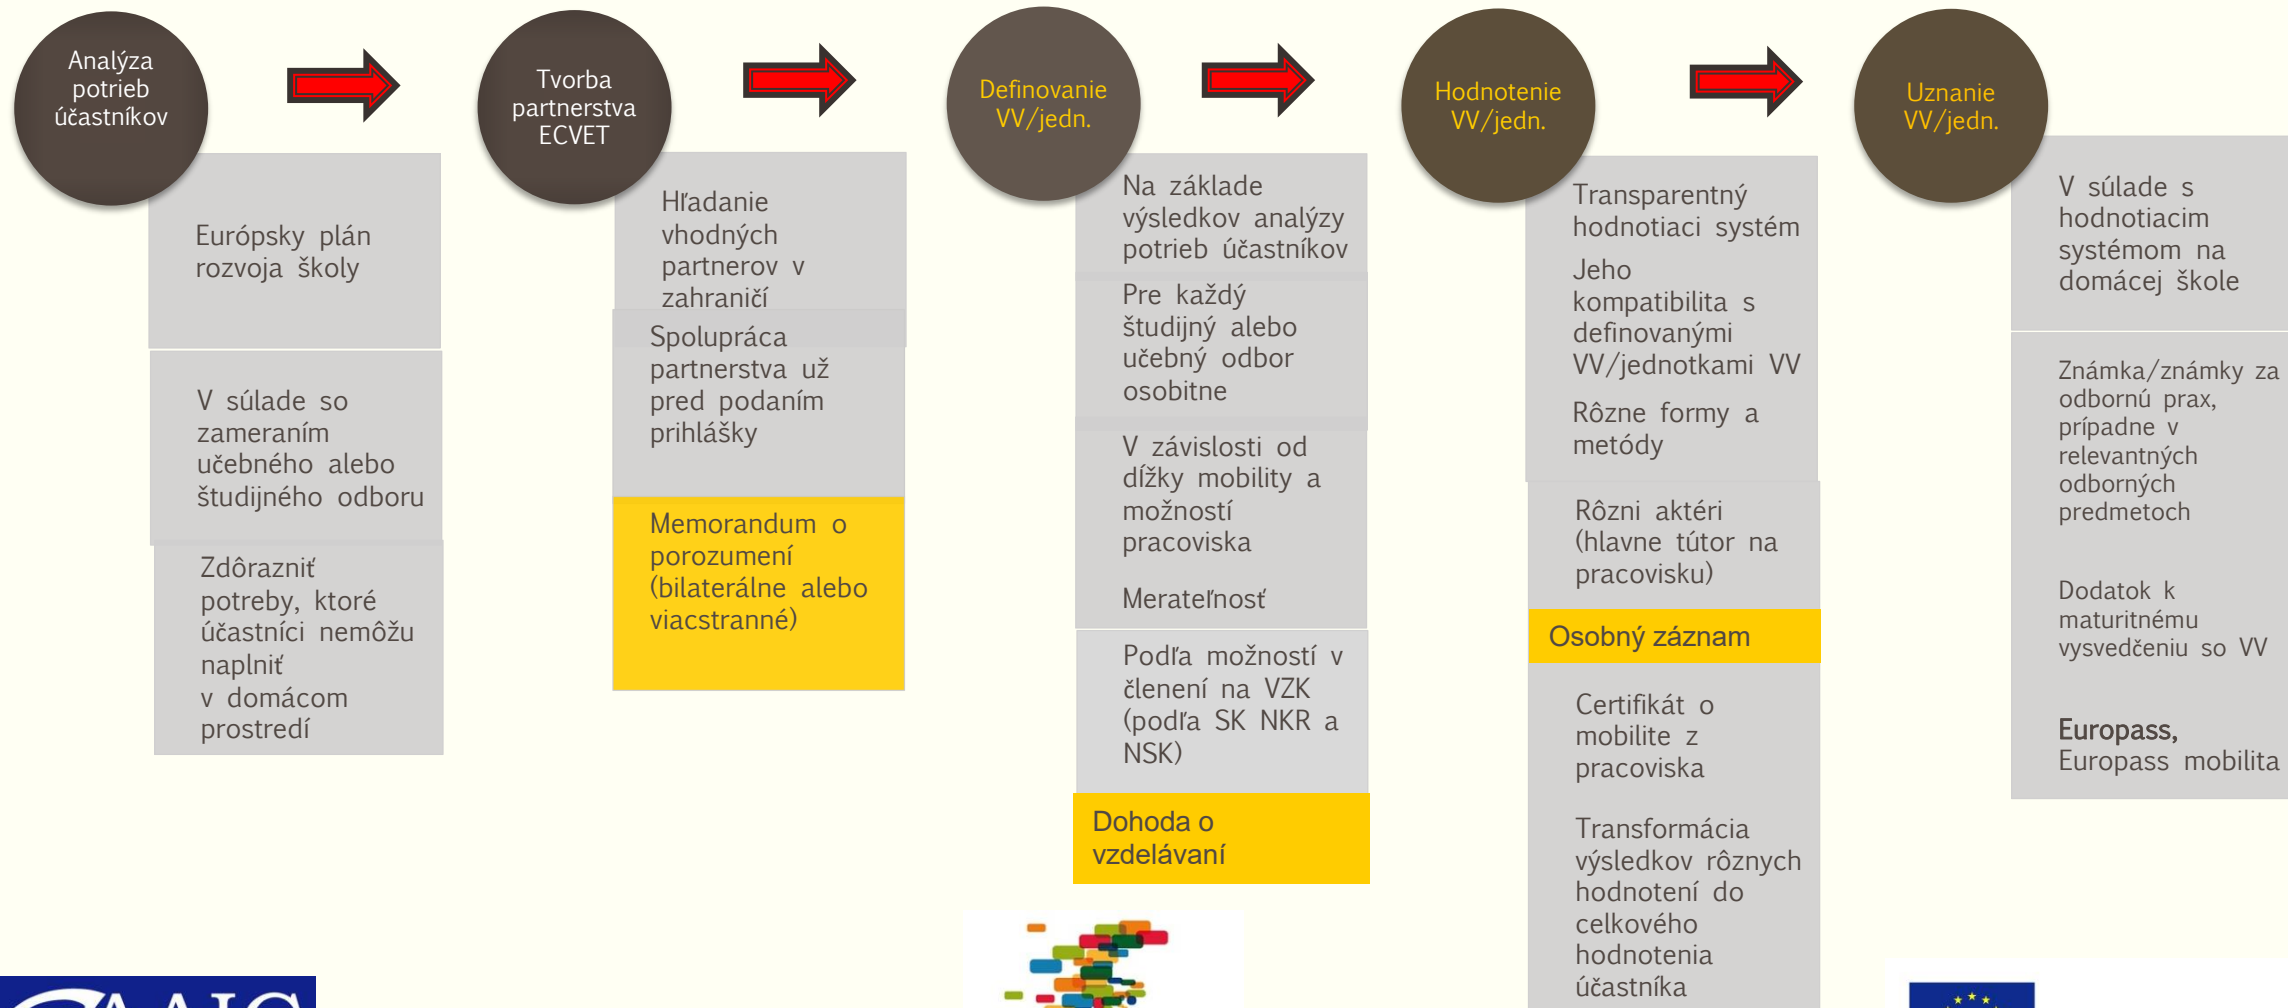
Analýza potrieb účastníkov

Tvorba partnerstva ECVET

Definovanie VV/jedn.

Hodnotenie VV/jedn.

Uznanie VV/jedn.

Európsky plán rozvoja školy

V súlade so zameraním učebného alebo študijného odboru

Zdôrazniť potreby, ktoré účastníci nemôžu naplniť v domácom prostredí

Hľadanie vhodných partnerov v zahraničí

Spolupráca partnerstva už pred podaním prihlášky

Memorandum o porozumení (bilaterálne alebo viacstranné)

Na základe výsledkov analýzy potrieb účastníkov

Pre každý študijný alebo učebný odbor osobitne

V závislosti od dĺžky mobility a možností pracoviska

Merateľnosť

Podľa možností v členení na VZK (podľa SK NKR a NSK)

Dohoda o vzdelávaní

Transparentný hodnotiaci systém

Jeho kompatibilita s definovanými VV/jednotkami VV

Rôzne formy a metódy

Rôzni aktéri (hlavne tútor na pracovisku)

Osobný záznam

Certifikát o mobilite z pracoviska

Transformácia výsledkov rôznych hodnotení do celkového hodnotenia účastníka

V súlade s hodnotiacim systémom na domácej škole

Známka/známky za odbornú prax, prípadne v relevantných odborných predmetoch

Dodatok k maturitnému vysvedčeniu so VV

Europass, Europass mobilita